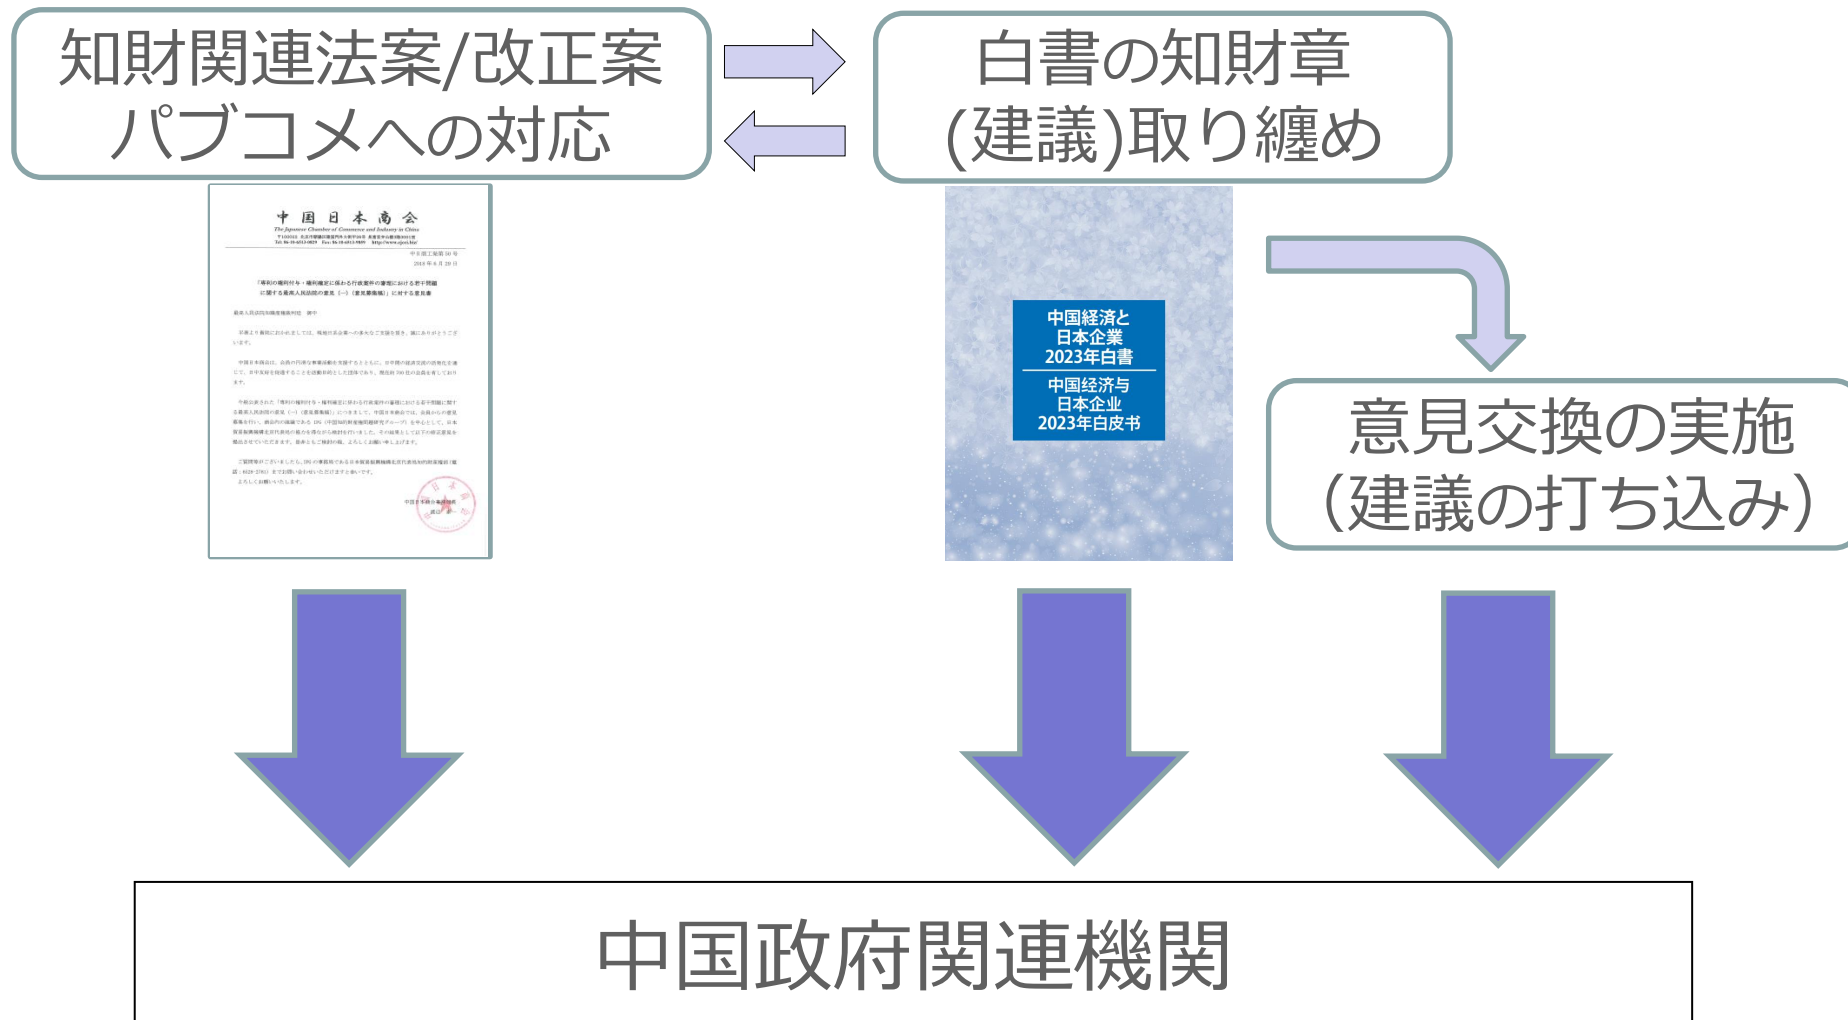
知財関連法案/改正案
パブコメへの対応

白書の知財章
(建議)取り纏め

中国日本商会
The Japanese Chamber of Commerce and Industry in China

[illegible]

中国経済と
日本企業
2023年白書
中国经济与
日本企业
2023年白皮书

意見交換の実施
(建議の打ち込み)

中国政府関連機関